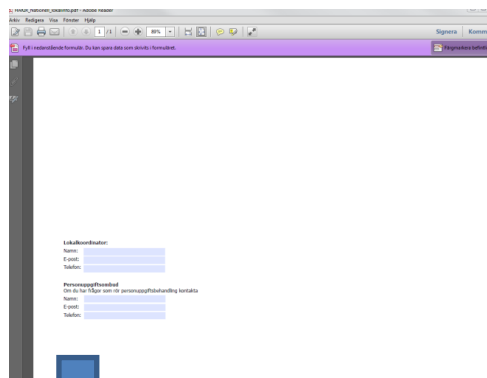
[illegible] - Adobe Reader
Arkiv Redigera Visa Fönster Hjälp
1 /1 80%
Signera Komm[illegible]
Fyll i nedanstående formulär. Du kan spara data som skrivits i formuläret.
Färgmarkera befint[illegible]

Lokalkoordinator:
Namn:
E-post:
Telefon:

Personuppgiftsombud
Om du har frågor som rör personuppgiftsbehandling kontakta
Namn:
E-post:
Telefon: